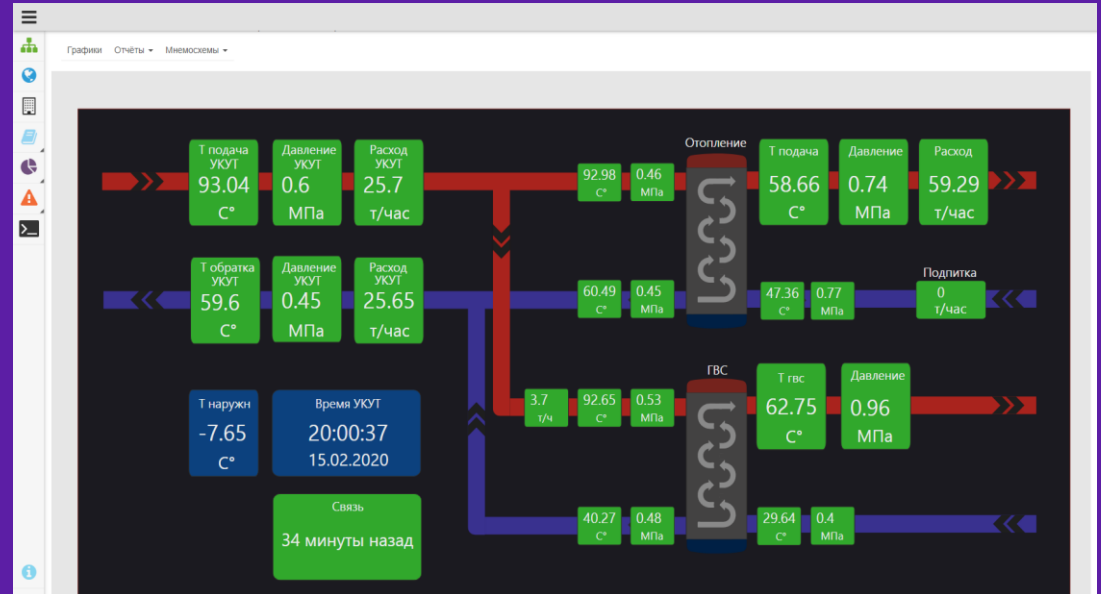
Графики Отчёты ▾ Мнемосхемы ▾

Т подача УКУТ
93.04
С°

Давление УКУТ
0.6
МПа

Расход УКУТ
25.7
т/час

92.98
С°

0.46
МПа

Отопление

Т подача
58.66
С°

Давление
0.74
МПа

Расход
59.29
т/час

Т обратка УКУТ
59.6
С°

Давление УКУТ
0.45
МПа

Расход УКУТ
25.65
т/час

60.49
С°

0.45
МПа

47.36
С°

0.77
МПа

Подпитка
0
т/час

ГВС

3.7
т/ч

92.65
С°

0.53
МПа

Т гвс
62.75
С°

Давление
0.96
МПа

Т наружн
-7.65
С°

Время УКУТ
20:00:37
15.02.2020

Связь
34 минуты назад

40.27
С°

0.48
МПа

29.64
С°

0.4
МПа